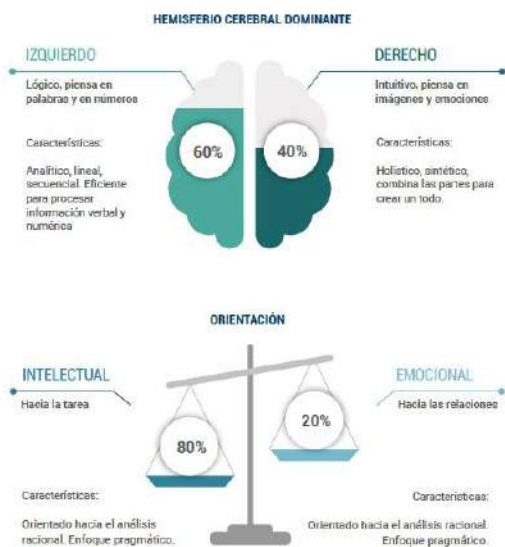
HEMISFERIO CEREBRAL DOMINANTE

IZQUIERDO

Lógico, piensa en palabras y en números

Características:

Analítico, lineal, secuencial. Eficiente para procesar información verbal y numérica

60%

40%

DERECHO

Intuitivo, piensa en imágenes y emociones

Características:

Holístico, sintético, combina las partes para crear un todo.

ORIENTACIÓN

INTELECTUAL

Hacia la tarea

80%

20%

EMOCIONAL

Hacia las relaciones

Características:

Orientado hacia el análisis racional. Enfoque pragmático.

Características:

Orientado hacia el análisis racional. Enfoque pragmático.